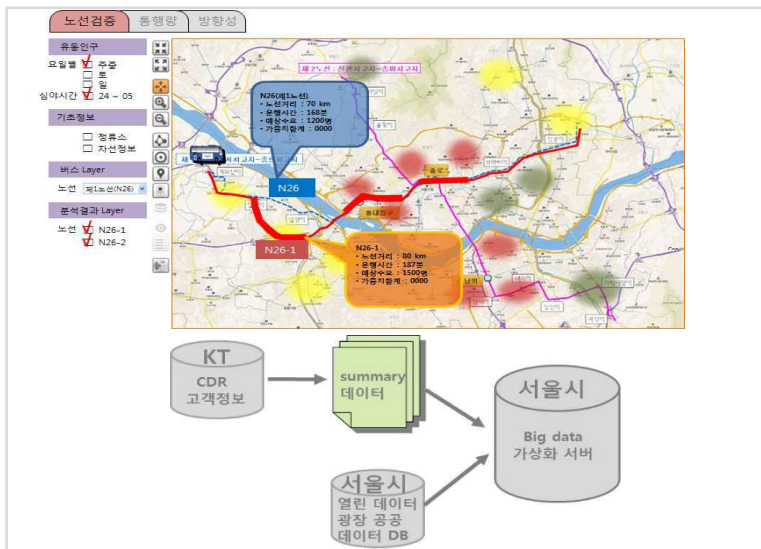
노선검증 통행량 방향성

유동인구
요일별 주중
토
일
심야시간 24 ~ 05

기초정보
정류소
차선정보

버스 Layer
노선 제1노선(N26)

분석결과 Layer
노선 N26-1
N26-2

N26(제1노선)
• 노선거리 : 70 km
• 운행시간 : 168분
• 예상수요 : 1200명
• 가중치합계 : 0000

N26

N26-1

N26-1
• 노선거리 : 80 km
• 운행시간 : 187분
• 예상수요 : 1500명
• 가중치합계 : 0000

홍대입구

종로

KT
CDR
고객정보

summary
데이터

서울시
Big data
가상화 서버

서울시
열린 데이터
광장 공공
데이터 DB